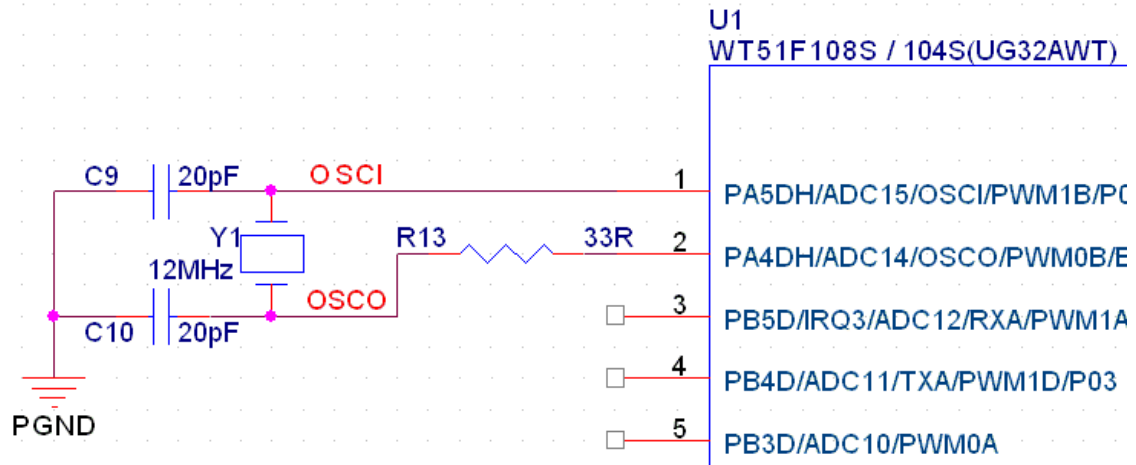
U1
WT51F108S / 104S(UG32AWT)

C9
20pF
OSCI
1
PA5DH/ADC15/OSCI/PWM1B/P0
Y1
12MHz
R13
33R
2
PA4DH/ADC14/OSCO/PWM0B/E
OSCO
3
PB5D/IRQ3/ADC12/RXA/PWM1A
C10
20pF
4
PB4D/ADC11/TXA/PWM1D/P03
PGND
5
PB3D/ADC10/PWM0A